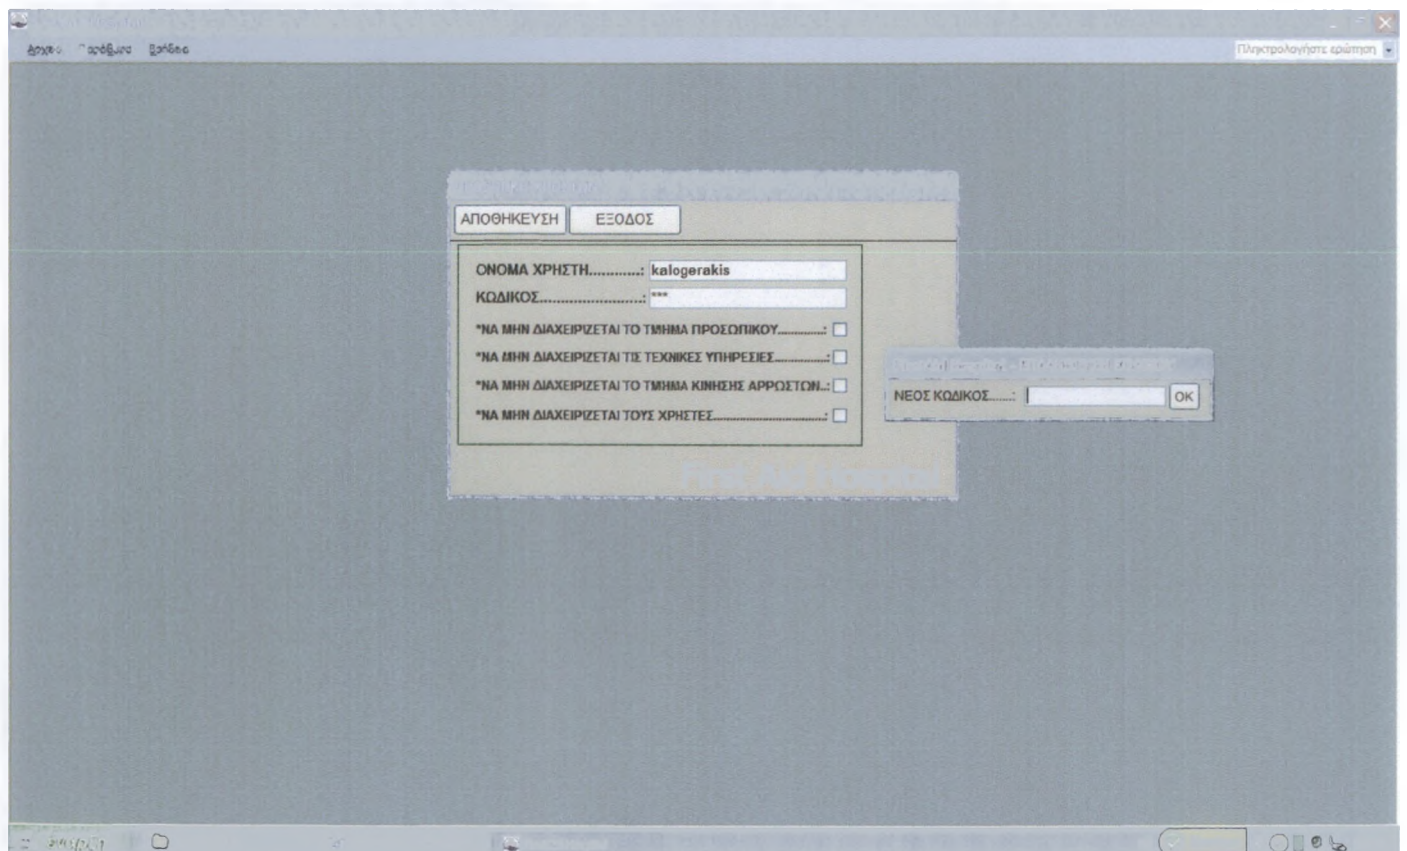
Αρχείο Παράθυρο Βοήθεια

Πληκτρολογήστε ερώτηση

ΑΠΟΘΗΚΕΥΣΗ ΕΞΟΔΟΣ

ΟΝΟΜΑ ΧΡΗΣΤΗ............: kalogerakis

ΚΩΔΙΚΟΣ........................: ***

*ΝΑ ΜΗΝ ΔΙΑΧΕΙΡΙΖΕΤΑΙ ΤΟ ΤΜΗΜΑ ΠΡΟΣΩΠΙΚΟΥ............:

*ΝΑ ΜΗΝ ΔΙΑΧΕΙΡΙΖΕΤΑΙ ΤΙΣ ΤΕΧΝΙΚΕΣ ΥΠΗΡΕΣΙΕΣ..............:

*ΝΑ ΜΗΝ ΔΙΑΧΕΙΡΙΖΕΤΑΙ ΤΟ ΤΜΗΜΑ ΚΙΝΗΣΗΣ ΑΡΡΩΣΤΩΝ..:

*ΝΑ ΜΗΝ ΔΙΑΧΕΙΡΙΖΕΤΑΙ ΤΟΥΣ ΧΡΗΣΤΕΣ.............................:

First Aid Hospital

ΝΕΟΣ ΚΩΔΙΚΟΣ......: OK